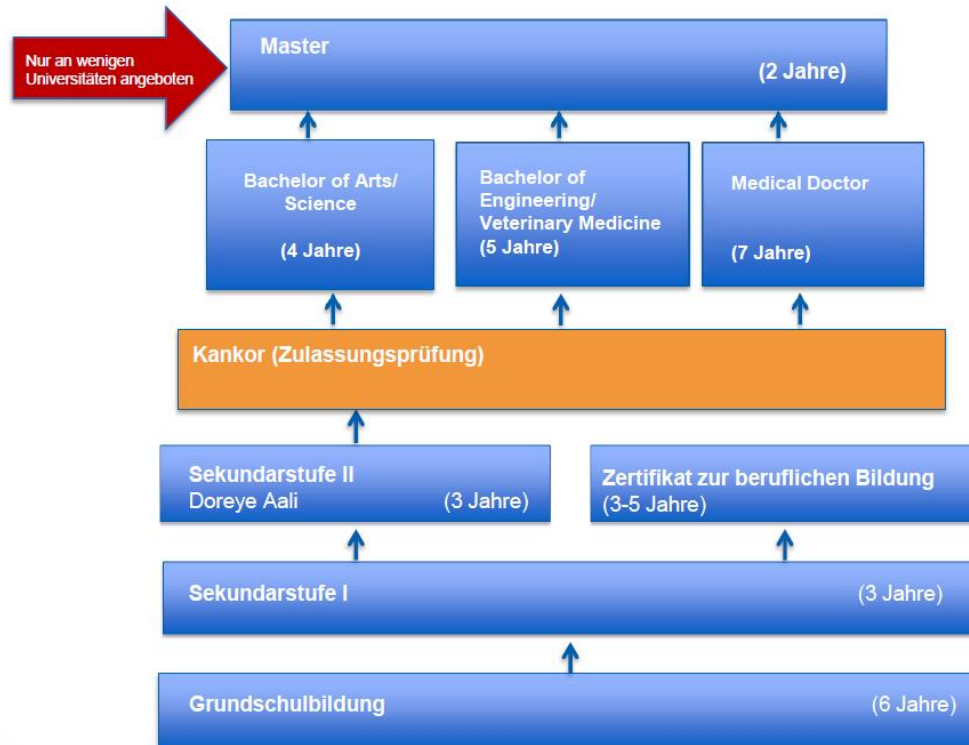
Nur an wenigen Universitäten angeboten

Master

(2 Jahre)

Bachelor of Arts/ Science

(4 Jahre)

Bachelor of Engineering/ Veterinary Medicine
(5 Jahre)

Medical Doctor

(7 Jahre)

Kankor (Zulassungsprüfung)

Sekundarstufe II
Doreye Aali (3 Jahre)

Zertifikat zur beruflichen Bildung
(3-5 Jahre)

Sekundarstufe I (3 Jahre)

Grundschulbildung (6 Jahre)